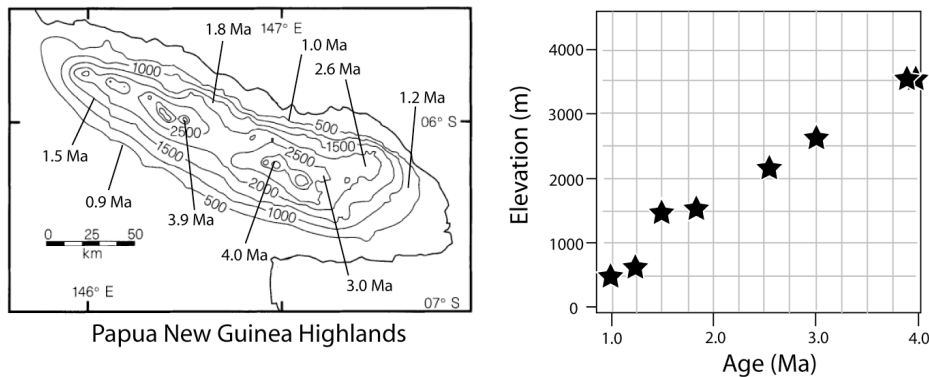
147° E
1.8 Ma
1.0 Ma
2.6 Ma
1.2 Ma
1000
500
1500
2500
2500
06° S
1.5 Ma
0.9 Ma
1500
2000
3.9 Ma
500
1000
0 25 50
km
4.0 Ma
3.0 Ma
146° E
07° S
Papua New Guinea Highlands

Elevation (m)
4000
3000
2000
1000
0
1.0
2.0
3.0
4.0
Age (Ma)